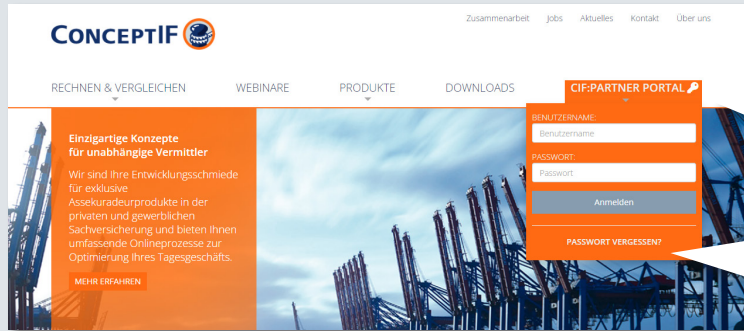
CONCEPTIF

Zusammenarbeit Jobs Aktuelles Kontakt Über uns

RECHNEN & VERGLEICHEN WEBINARE PRODUKTE DOWNLOADS CIF:PARTNER PORTAL

Einzigartige Konzepte für unabhängige Vermittler

Wir sind Ihre Entwicklungsschmiede für exklusive Assekuradeurprodukte in der privaten und gewerblichen Sachversicherung und bieten Ihnen umfassende Onlineprozesse zur Optimierung Ihres Tagesgeschäfts.

MEHR ERFAHREN

BENUTZERNAME:
Benutzername
PASSWORT:
Passwort
Anmelden
PASSWORT VERGESSEN?